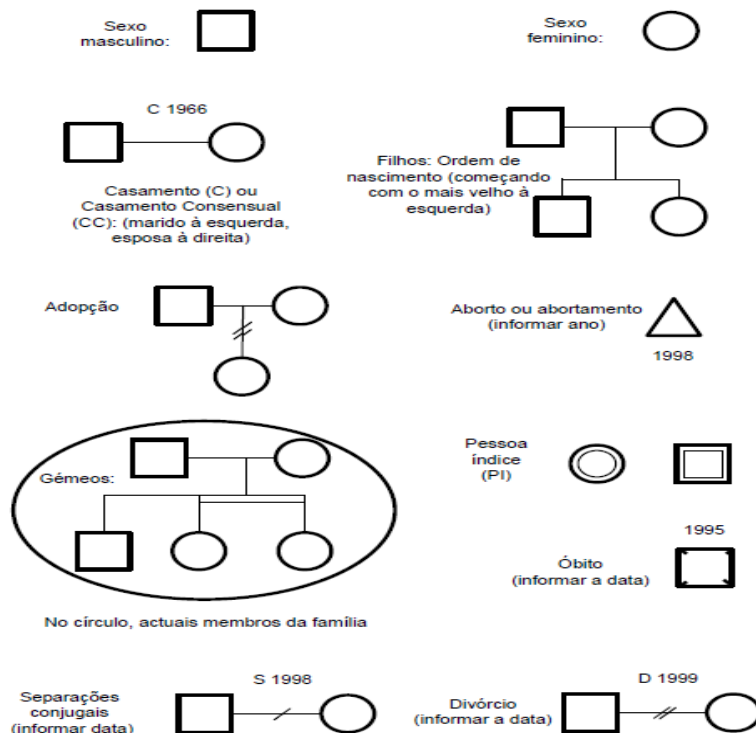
Sexo masculino:

Sexo feminino:

C 1966

Casamento (C) ou Casamento Consensual (CC): (marido à esquerda, esposa à direita)

Filhos: Ordem de nascimento (começando com o mais velho à esquerda)

Adopção

Aborto ou abortamento (informar ano)

1998

Gémeos:

Pessoa índice (PI)

1995

Óbito (informar a data)

No círculo, actuais membros da família

Separações conjugais (informar data)

S 1998

Divórcio (informar a data)

D 1999